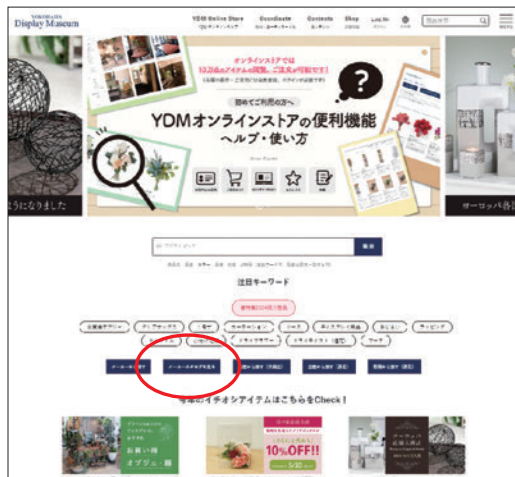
YOKOHAMA
Display Museum

YDM Online Store
Coordinate
Contents
Shop
Log In

オンラインストアでは
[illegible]アイテムの閲覧、ご注文が可能です!

初めてご利用の方へ
YDMオンラインストアの便利機能
ヘルプ・使い方

?

ようになりました

ヨーロッパ各

検索

注目キーワード

10%OFF!!

今年のイチオシアイテムはこちらをCheck!

お買い得
オブジェ・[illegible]